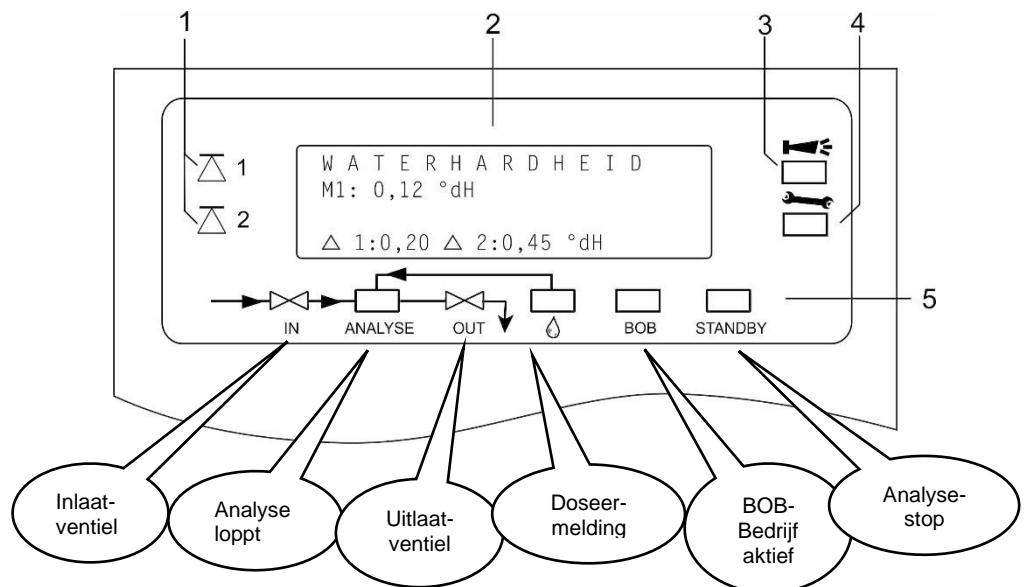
1
2
3
4

$\triangle$ 1
$\triangle$ 2

W A T E R H A R D H E I D
M1: 0,12 °dH

$\triangle$ 1:0,20 $\triangle$ 2:0,45 °dH

5

IN
ANALYSE
OUT
BOB
STANDBY

Inlaat-ventiel
Analyse loppt
Uitlaat-ventiel
Doseer-melding
BOB-Bedrijf aktief
Analyse-stop